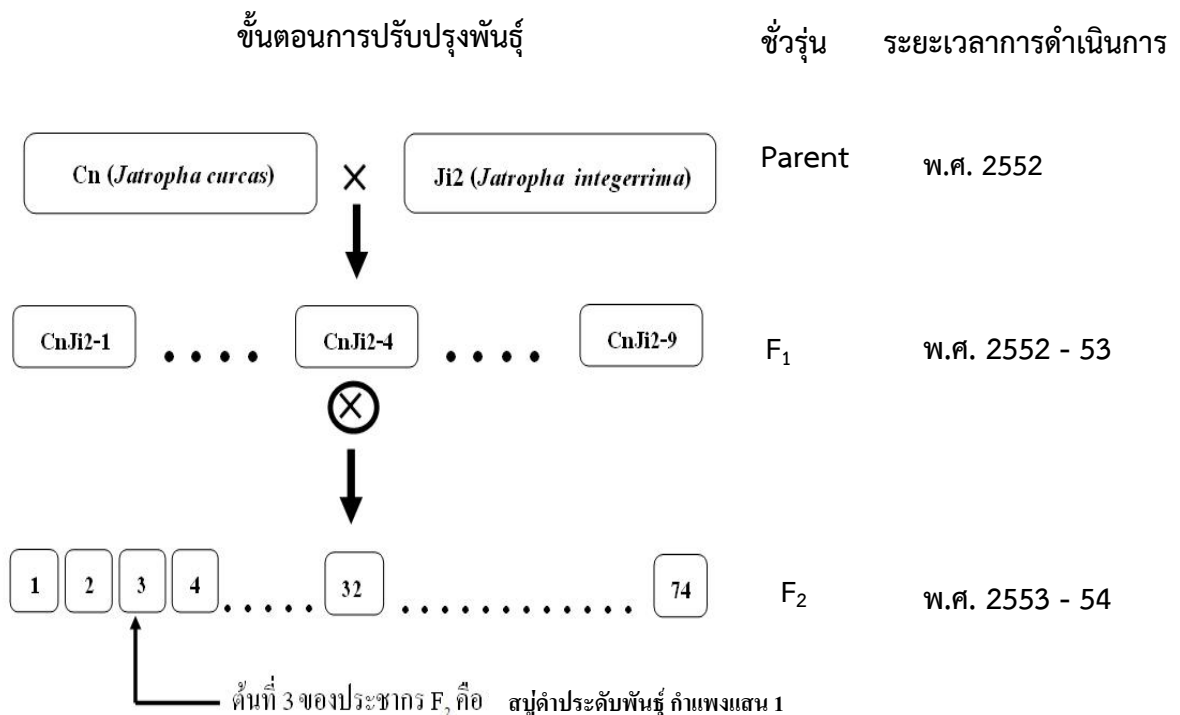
ขั้นตอนการปรับปรุงพันธุ์

ชั่วรุ่น

ระยะเวลาการดำเนินการ

Cn (*Jatropha curcas*) × Ji2 (*Jatropha integerrima*)

Parent

พ.ศ. 2552

CnJi2-1 . . . . CnJi2-4 . . . . CnJi2-9

$F_1$

พ.ศ. 2552 - 53

⊗

1 2 3 4 . . . . . 32 . . . . . . . . . . . . 74

$F_2$

พ.ศ. 2553 - 54

ต้นที่ 3 ของประชากร $F_2$ คือ สบู่ดำประดับพันธุ์ กำแพงแสน 1